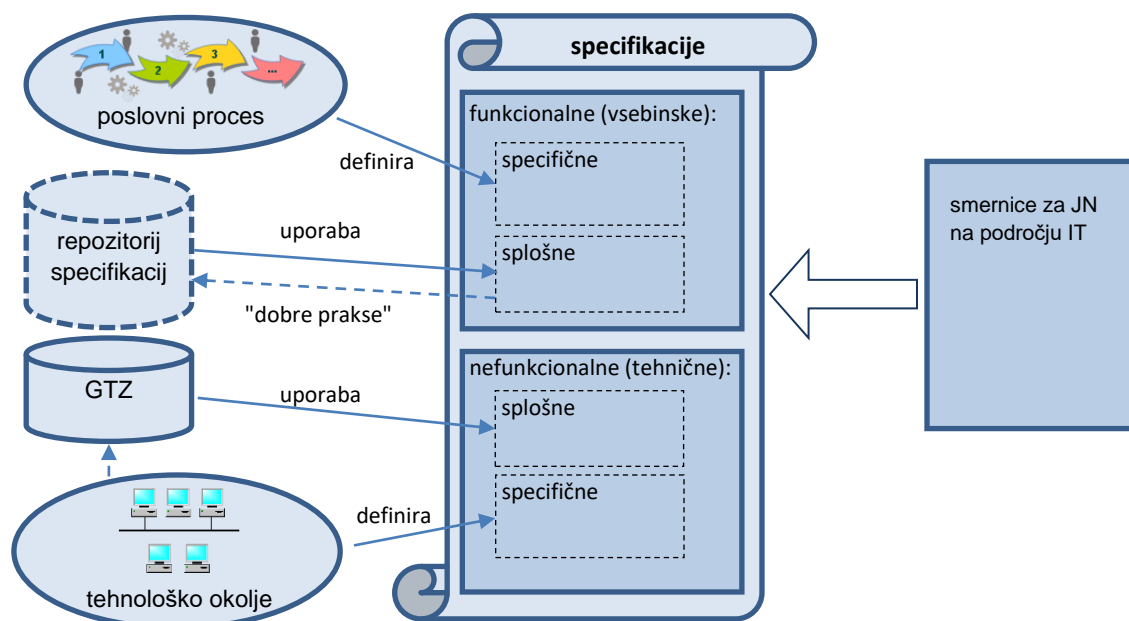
1 2 3 ...

poslovni proces

definira

repozitorij specifikacij

uporaba

"dobre prakse"

GTZ

uporaba

tehnološko okolje

definira

specifikacije

funkcionalne (vsebinske):

specifične

splošne

nefunkcionalne (tehnične):

splošne

specifične

smernice za JN na področju IT